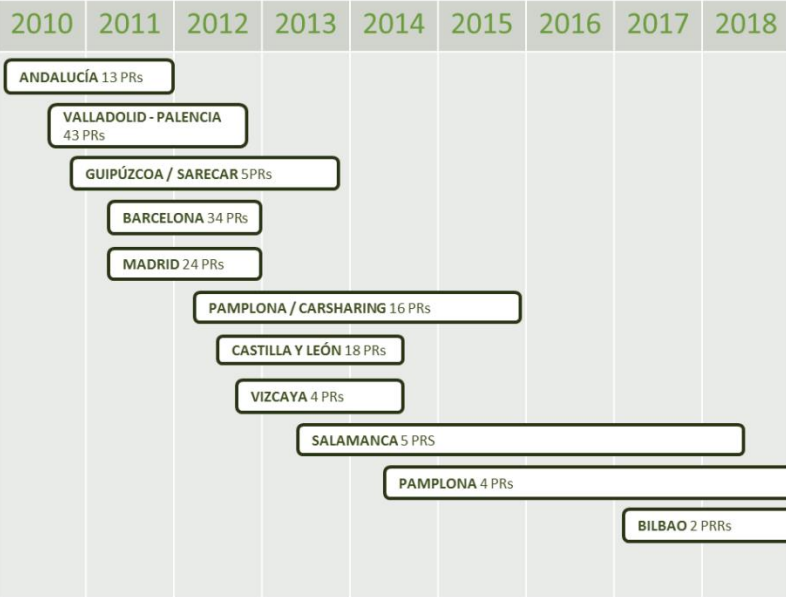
2010 2011 2012 2013 2014 2015 2016 2017 2018

ANDALUCÍA 13 PRs

VALLADOLID - PALENCIA 43 PRs

GUIPÚZCOA / SARECAR 5PRs

BARCELONA 34 PRs

MADRID 24 PRs

PAMPLONA / CARSHARING 16 PRs

CASTILLA Y LEÓN 18 PRs

VIZCAYA 4 PRs

SALAMANCA 5 PRS

PAMPLONA 4 PRs

BILBAO 2 PRRs